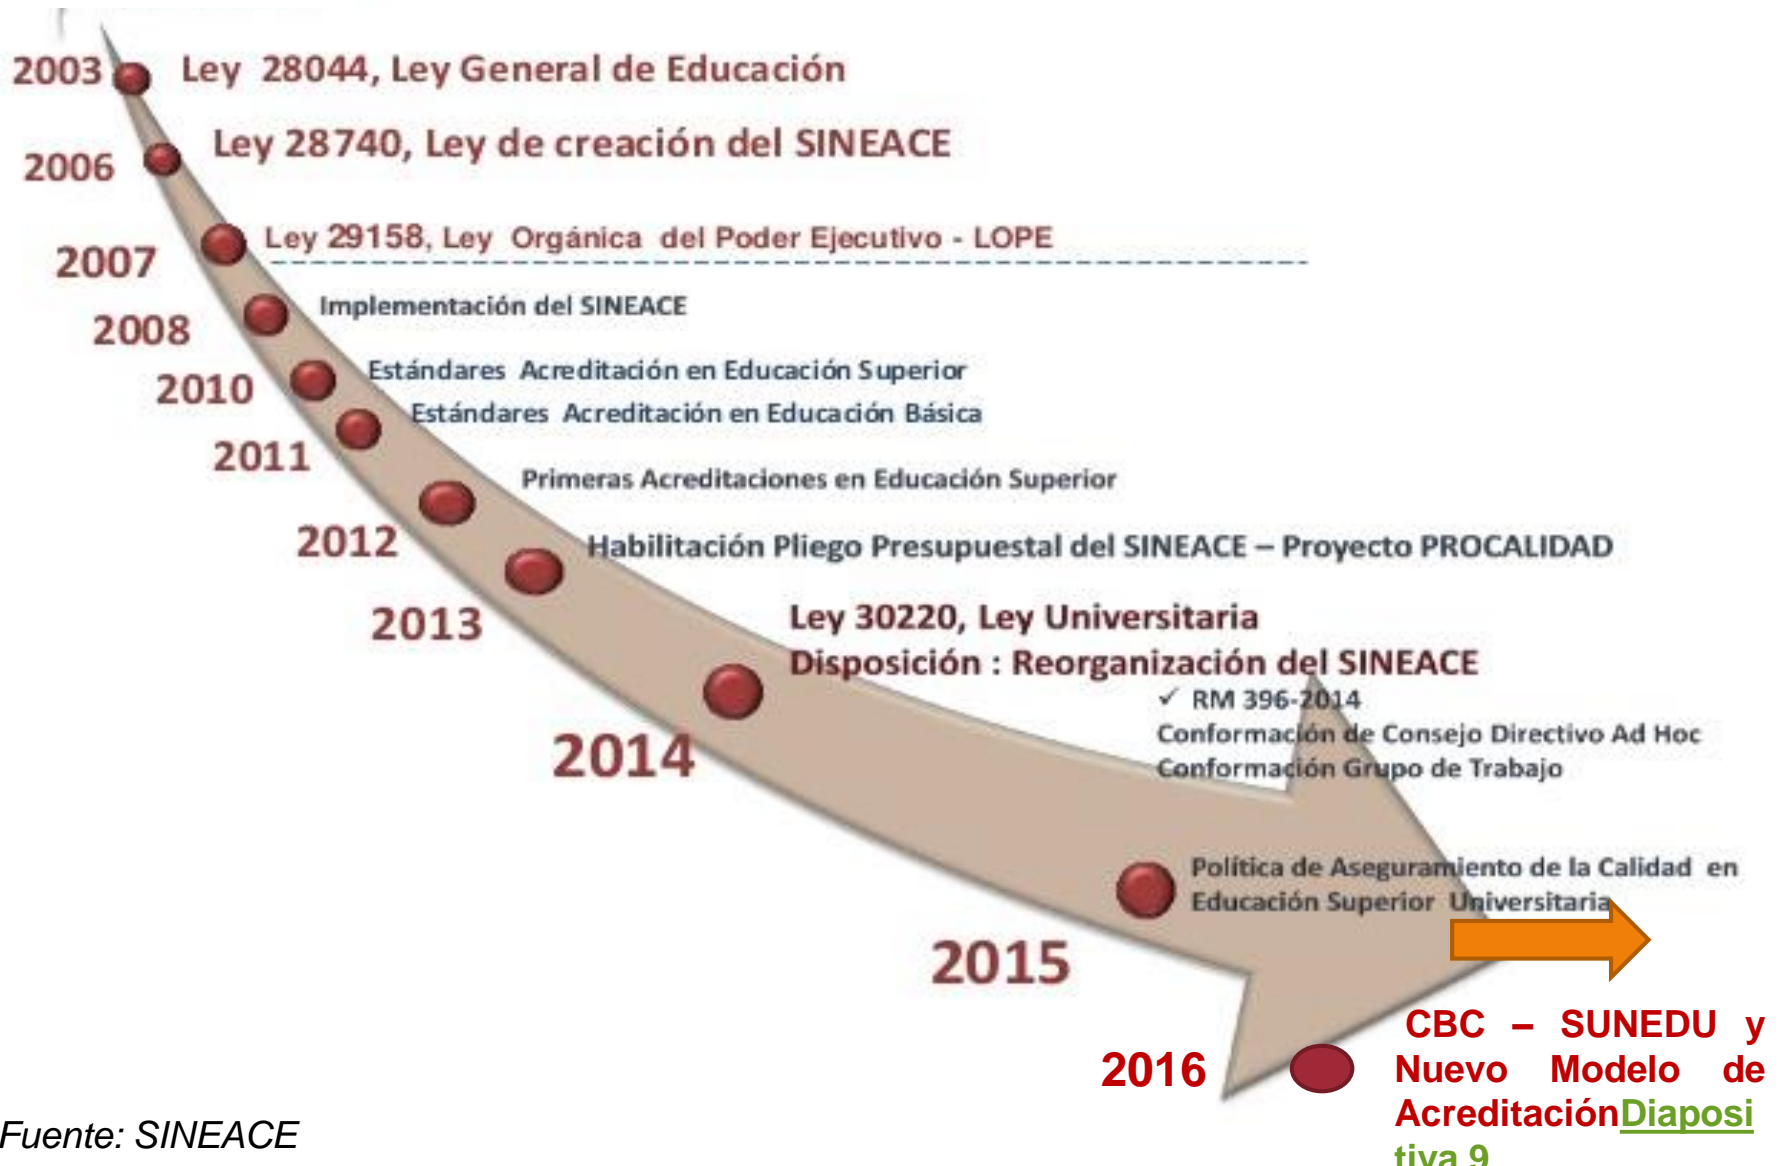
2003 Ley 28044, Ley General de Educación

2006 Ley 28740, Ley de creación del SINEACE

2007 Ley 29158, Ley Orgánica del Poder Ejecutivo - LOPE

2008 Implementación del SINEACE

2010 Estándares Acreditación en Educación Superior

Estándares Acreditación en Educación Básica

2011 Primeras Acreditaciones en Educación Superior

2012 Habilitación Pliego Presupuestal del SINEACE – Proyecto PROCALIDAD

2013 Ley 30220, Ley Universitaria

Disposición : Reorganización del SINEACE

✓ RM 396-2014

Conformación de Consejo Directivo Ad Hoc

Conformación Grupo de Trabajo

2014

Política de Aseguramiento de la Calidad en Educación Superior Universitaria

2015

2016 CBC – SUNEDU y Nuevo Modelo de AcreditaciónDiapositiva 9

Fuente: SINEACE